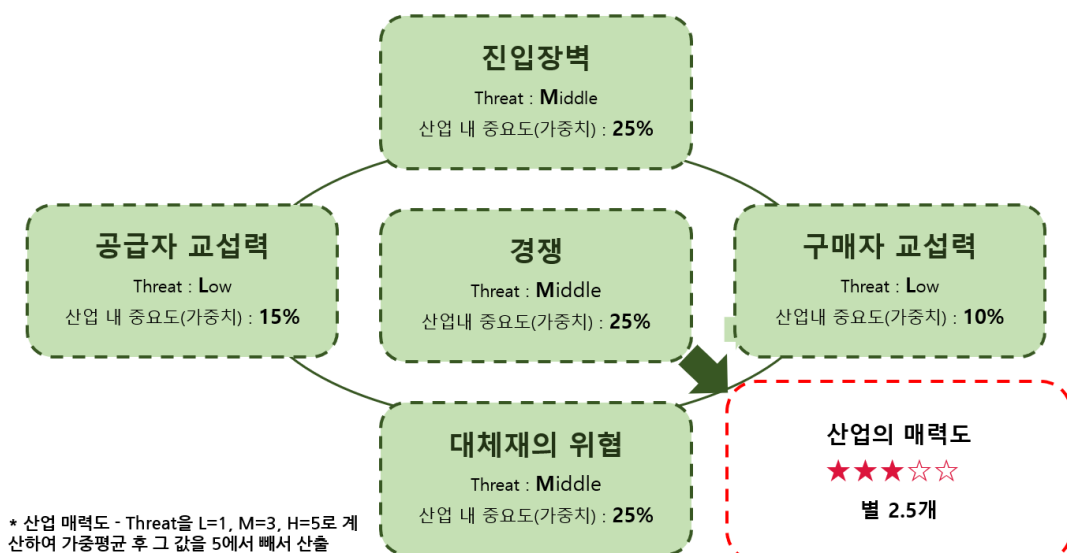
진입장벽
Threat : Middle
산업 내 중요도(가중치) : 25%

공급자 교섭력
Threat : Low
산업 내 중요도(가중치) : 15%

경쟁
Threat : Middle
산업내 중요도(가중치) : 25%

구매자 교섭력
Threat : Low
산업내 중요도(가중치) : 10%

대체재의 위협
Threat : Middle
산업 내 중요도(가중치) : 25%

산업의 매력도
★★★☆☆
별 2.5개

* 산업 매력도 - Threat을 L=1, M=3, H=5로 계산하여 가중평균 후 그 값을 5에서 빼서 산출